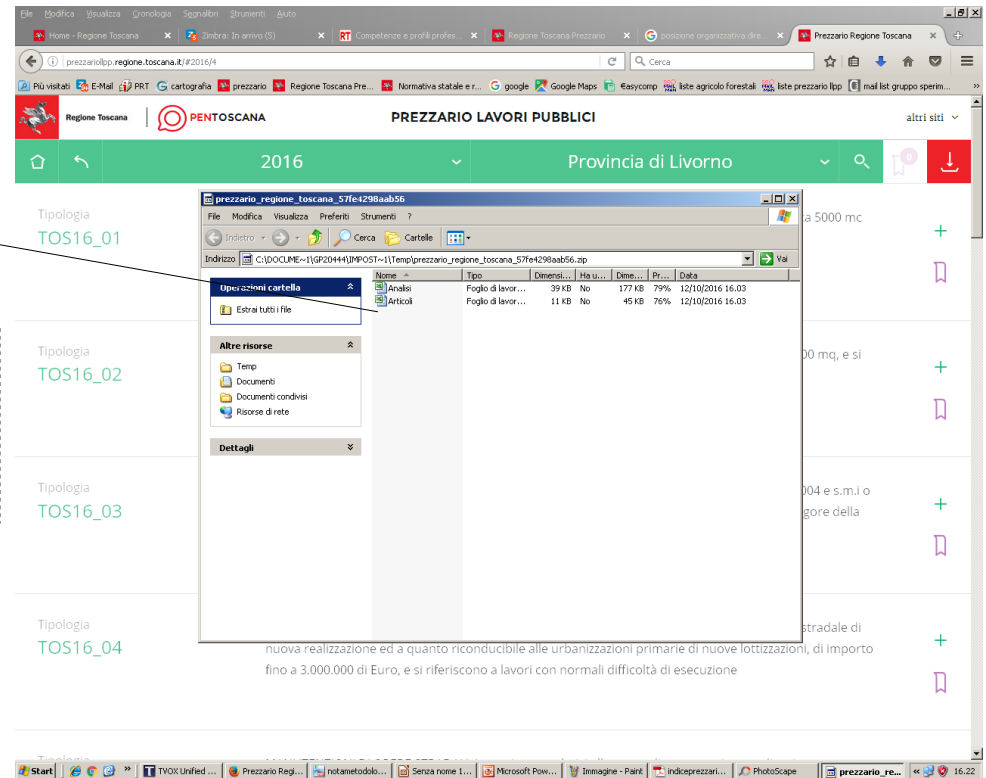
File Modifica Visualizza Cronologia Segnalibri Strumenti Aiuto

Home - Regione Toscana | Zimbra: In arrivo (5) | Competenze e profili profes... | Regione Toscana Prezzario | posizione organizzativa dire... | Prezzario Regione Toscana

prezzariollpp.regione.toscana.it/#2016/4

Cerca

Più visitati E-Mail PRT cartografia prezzario Regione Toscana Pre... Normativa statale e r... google Google Maps €asycomp liste agricolo forestali liste prezzario llpp mail list gruppo sperim...

Regione Toscana | OPENTOSCANA | PREZZARIO LAVORI PUBBLICI | altri siti

2016 | Provincia di Livorno

Tipologia
TOS16_01
a 5000 mc

Tipologia
TOS16_02
00 mq, e si

Tipologia
TOS16_03
004 e s.m.i o
gore della

Tipologia
TOS16_04
stradale di nuova realizzazione ed a quanto riconducibile alle urbanizzazioni primarie di nuove lottizzazioni, di importo fino a 3.000.000 di Euro, e si riferiscono a lavori con normali difficoltà di esecuzione

Tipologia

prezzario_regione_toscana_57fe4298aab56

File Modifica Visualizza Preferiti Strumenti ?

Indietro | Cerca | Cartelle

Indirizzo C:\DOCUME~1\GP20444\IMPOST~1\Temp\prezzario_regione_toscana_57fe4298aab56.zip | Vai

Operazioni cartella
Estrai tutti i file

Altre risorse
Temp
Documenti
Documenti condivisi
Risorse di rete

Dettagli

| Nome | Tipo | Dimensi... | Ha u... | Dime... | Pr... | Data |
|---|---|---|---|---|---|---|
| Analisi | Foglio di lavor... | 39 KB | No | 177 KB | 79% | 12/10/2016 16.03 |
| Articoli | Foglio di lavor... | 11 KB | No | 45 KB | 76% | 12/10/2016 16.03 |

Start | TVOX Unified ... | Prezzario Regi... | notametodolo... | Senza nome 1... | Microsoft Pow... | Immagine - Paint | indiceprezzari... | PhotoScape | prezzario_re... | 16.22